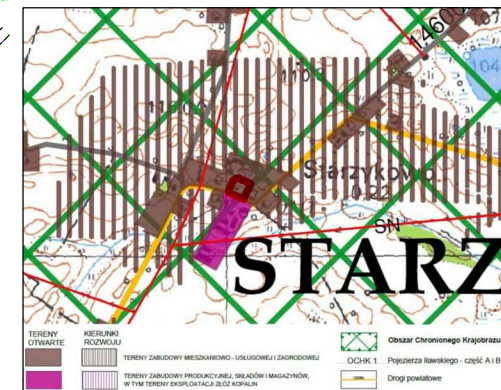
1460
104
Starzykowo
0.22
SN
STARZ
TERENY OTWARTE
KIERUNKI ROZWOJU
TERENY ZABUDOWY MIESZKANIOWO - USŁUGOWEJ I ZAGRODOWEJ
TERENY ZABUDOWY PRODUKCYJNEJ, SKŁADÓW I MAGAZYNÓW, W TYM TERENY EKSPLOATACJI ZŁÓŻ KOPALIN
Obszar Chronionego Krajobrazu
OCHK 1
Pojezierza Iławskiego - część A i B
Drogi powiatowe